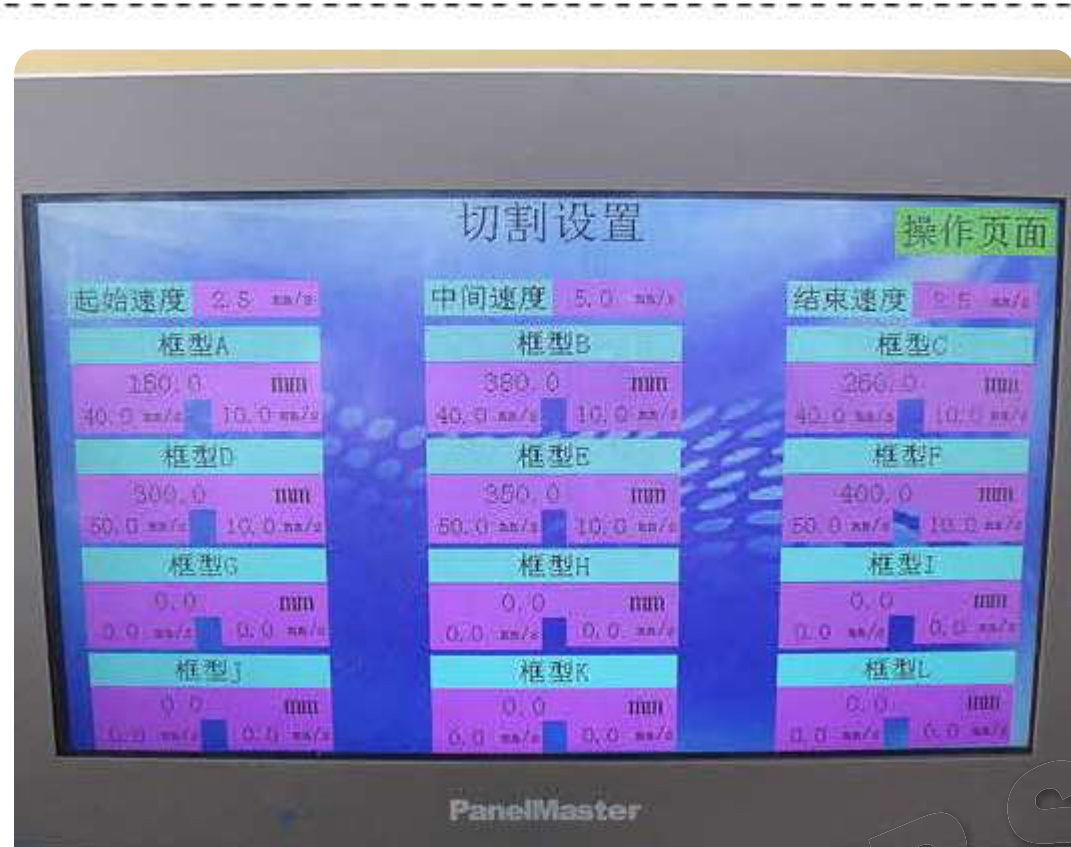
切割设置

操作页面

起始速度 2.5 mm/s

中间速度 5.0 mm/s

结束速度 2.5 mm/s

框型A
150.0 mm
40.0 mm/s 10.0 mm/s

框型B
380.0 mm
40.0 mm/s 10.0 mm/s

框型C
260.0 mm
40.0 mm/s 10.0 mm/s

框型D
300.0 mm
50.0 mm/s 10.0 mm/s

框型E
350.0 mm
50.0 mm/s 10.0 mm/s

框型F
400.0 mm
50.0 mm/s 10.0 mm/s

框型G
0.0 mm
0.0 mm/s 0.0 mm/s

框型H
0.0 mm
0.0 mm/s 0.0 mm/s

框型I
0.0 mm
0.0 mm/s 0.0 mm/s

框型J
0.0 mm
0.0 mm/s 0.0 mm/s

框型K
0.0 mm
0.0 mm/s 0.0 mm/s

框型L
0.0 mm
0.0 mm/s 0.0 mm/s

PanelMaster